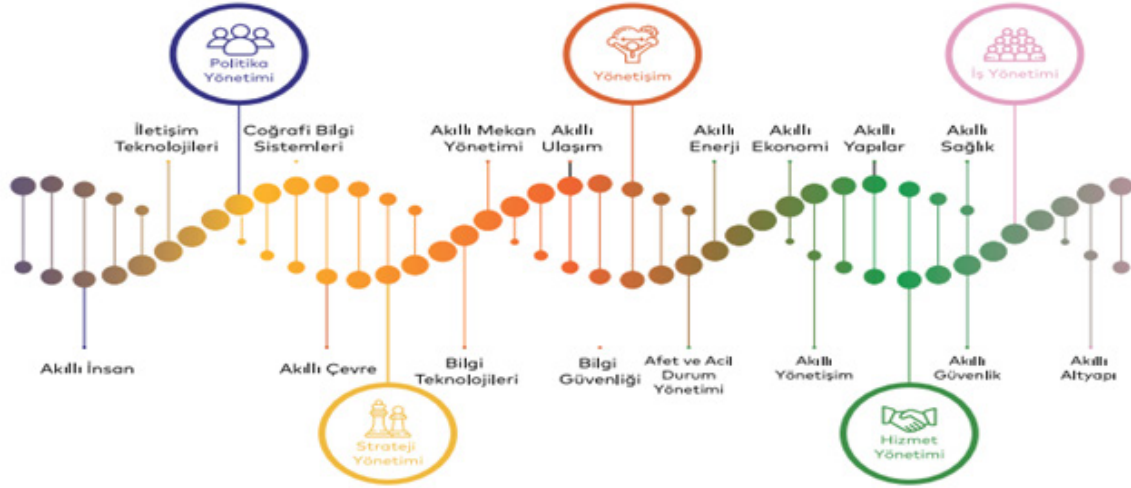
Politika Yönetimi

Yönetişim

İş Yönetimi

İletişim Teknolojileri

Coğrafi Bilgi Sistemleri

Akıllı Mekan Yönetimi

Akıllı Ulaşım

Akıllı Enerji

Akıllı Ekonomi

Akıllı Yapılar

Akıllı Sağlık

Akıllı İnsan

Akıllı Çevre

Bilgi Teknolojileri

Bilgi Güvenliği

Afet ve Acil Durum Yönetimi

Akıllı Yönetişim

Akıllı Güvenlik

Akıllı Altyapı

Strateji Yönetimi

Hizmet Yönetimi